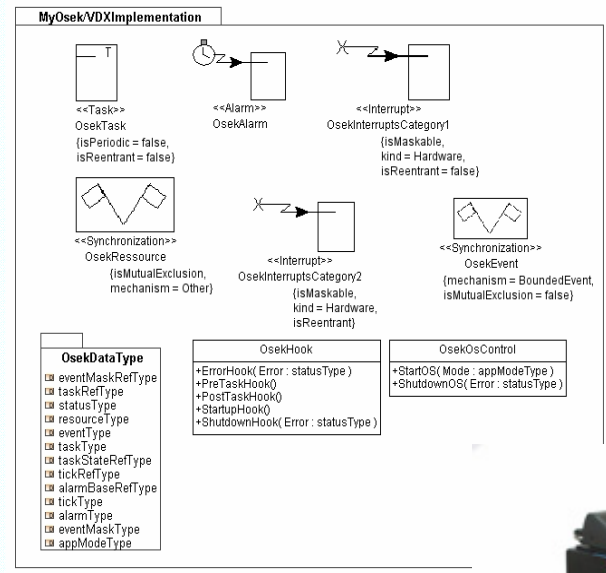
MyOsek/VDXImplementation

T

<<Task>>
OsekTask
{isPeriodic = false,
isReentrant = false}

<<Alarm>>
OsekAlarm

<<Interrupt>>
OsekInterruptsCategory1
{isMaskable,
kind = Hardware,
isReentrant = false}

<<Synchronization>>
OsekRessource
{isMutualExclusion,
mechanism = Other}

<<Interrupt>>
OsekInterruptsCategory2
{isMaskable,
kind = Hardware,
isReentrant}

<<Synchronization>>
OsekEvent
{mechanism = BoundedEvent,
isMutualExclusion = false}

OsekDataType
eventMaskRefType
taskRefType
statusType
resourceType
eventType
taskType
taskStateRefType
tickRefType
alarmBaseRefType
tickType
alarmType
eventMaskType
appModeType

OsekHook
+ErrorHook( Error : statusType )
+PreTaskHook()
+PostTaskHook()
+StartupHook()
+ShutdownHook( Error : statusType )

OsekOsControl
+StartOS( Mode : appModeType )
+ShutdownOS( Error : statusType )